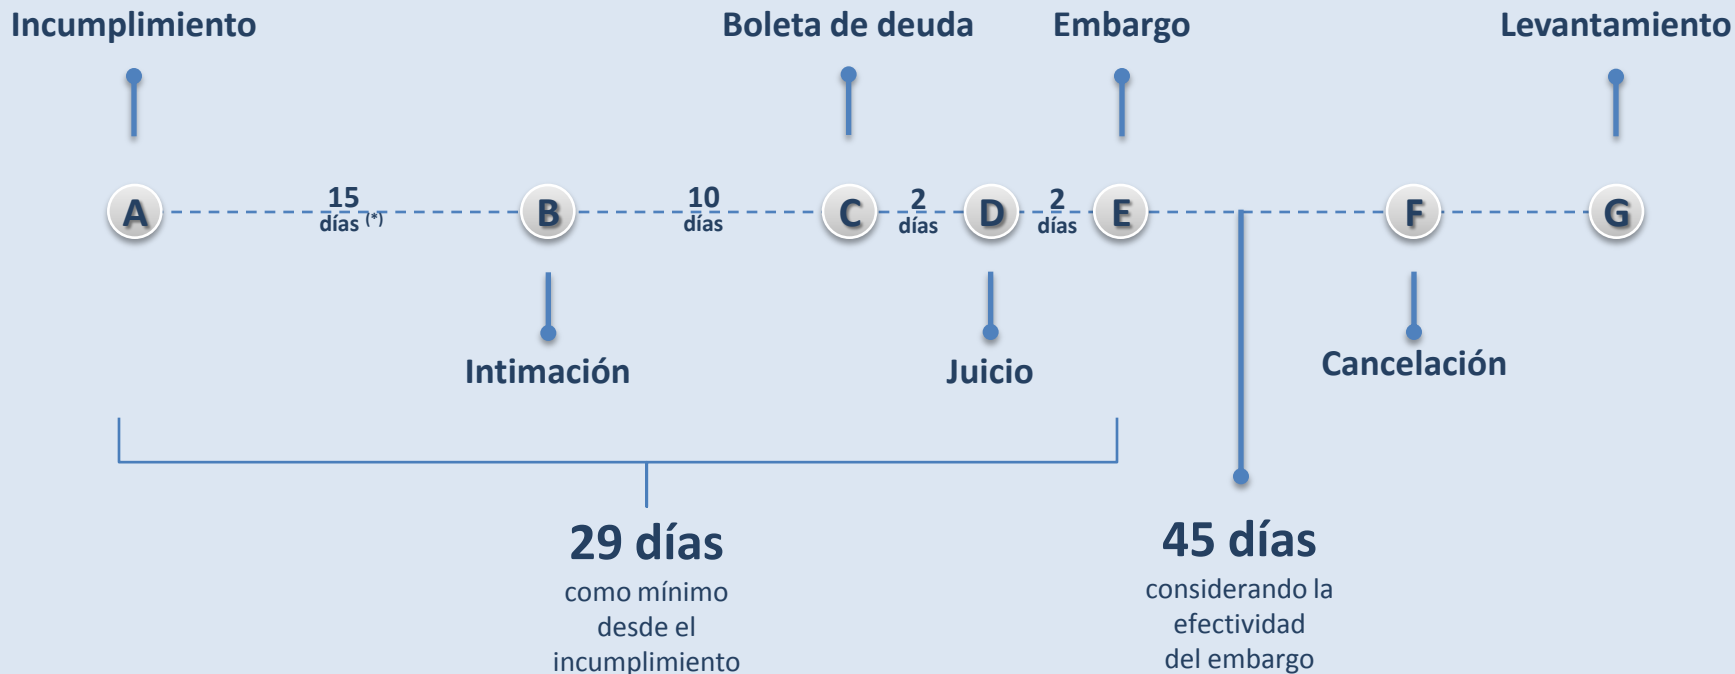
Incumplimiento

Boleta de deuda

Embargo

Levantamiento

A

15 días (*)

B

10 días

C

2 días

D

2 días

E

F

G

Intimación

Juicio

Cancelación

29 días
como mínimo desde el incumplimiento

45 días
considerando la efectividad del embargo